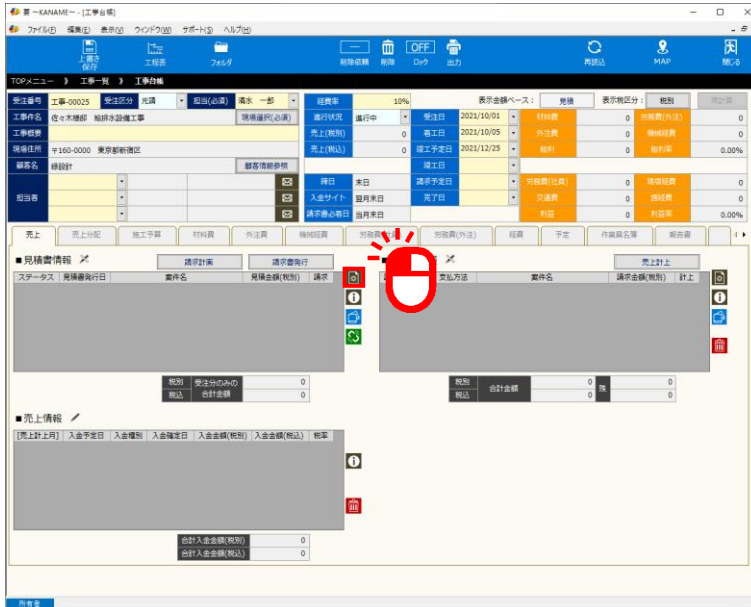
要 ~KANAME~ - [工事台帳]

ファイル(F) 編集(E) 表示(V) ウィンドウ(W) サポート(S) ヘルプ(H)

上書き保存 工程表 フォルダ 削除依頼 削除 OFF ロック 出力 再読込 MAP 閉じる

TOPメニュー 》 工事一覧 》 工事台帳

| 受注番号 | 工事-00025 | 受注区分 | 元請 | 担当(必須) | 清水 一郎 |
|---|---|---|---|---|---|
| 工事件名 | 佐々木様邸 給排水設備工事 | | | 現場選択(必須) | |
| 工事概要 | | | | | |
| 現場住所 | 〒160-0000 東京都新宿区 | | | | |
| 顧客名 | 緑設計 | | | 顧客情報参照 | |
| 担当者 | | | | | |

| 経費率 | 10% |
|---|---|
| 進行状況 | 進行中 |
| 売上(税別) | 0 |
| 売上(税込) | 0 |
| 締日 | 末日 |
| 入金サイト | 翌月末日 |
| 請求書必着日 | 当月末日 |

表示金額ベース： 見積 表示税区分： 税別 再計算

| 受注日 | 2021/10/01 | 材料費 | 0 | 労務費(外注) | 0 |
|---|---|---|---|---|---|
| 着工日 | 2021/10/05 | 外注費 | 0 | 機械経費 | 0 |
| 竣工予定日 | 2021/12/25 | 粗利 | 0 | 粗利率 | 0.00% |
| 竣工日 | | | | | |
| 請求予定日 | | 労務費(社員) | 0 | 現場経費 | 0 |
| 完了日 | | 交通費 | 0 | 諸経費 | 0 |
| | | 利益 | 0 | 利益率 | 0.00% |

売上 売上分配 施工予算 材料費 外注費 機械経費 労務費(社員) 労務費(外注) 経費 予定 作業員名簿 報告書

■見積書情報 請求計画 請求書発行

| ステータス | 見積書発行日 | 案件名 | 見積金額(税別) | 請求 |
|---|---|---|---|---|

| 税別 | 受注分のみの | 0 |
|---|---|---|
| 税込 | 合計金額 | 0 |

売上計上

| | 支払方法 | 案件名 | 請求金額(税別) | 計上 |
|---|---|---|---|---|

| 税別 | 合計金額 | 0 | 0 |
|---|---|---|---|
| 税込 | | 0 | 0 |

■売上情報

| [売上計上月] | 入金予定日 | 入金種別 | 入金確定日 | 入金金額(税別) | 入金金額(税込) | 税率 |
|---|---|---|---|---|---|---|

| 合計入金金額(税別) | 0 |
|---|---|
| 合計入金金額(税込) | 0 |

所有者